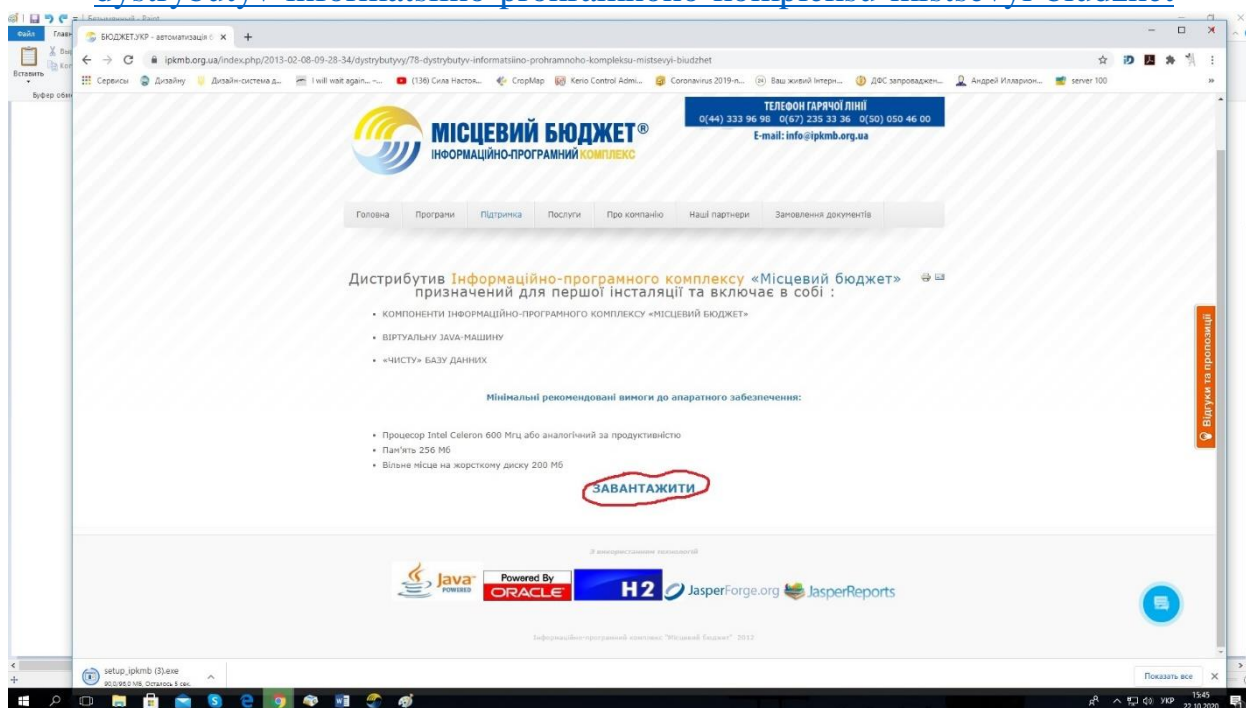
dystrybutyv-informatsiino-prohramnoho-kompleksu-mistsevyi-biudzhet

Безымянный - Paint

Файл Главная

Вставить

Буфер обмена

БЮДЖЕТ.УКР - автоматизація

ipkmb.org.ua/index.php/2013-02-08-09-28-34/dystrybutyvy/78-dystrybutyv-informatsiino-prohramnoho-kompleksu-mistsevyi-biudzhet

Сервисы Дизайну Дизайн-система д... I will wait again... (136) Сила Настоя... CropMap Kerio Control Admi... Coronavirus 2019-n... Ваш живий Інтерн... ДФС запроваджен... Андрей Илларион... server 100

МІСЦЕВИЙ БЮДЖЕТ®
ІНФОРМАЦІЙНО-ПРОГРАМНИЙ КОМПЛЕКС

ТЕЛЕФОН ГАРЯЧОЇ ЛІНІЇ
0(44) 333 96 98 0(67) 235 33 36 0(50) 050 46 00
E-mail: info@ipkmb.org.ua

Головна Програми Підтримка Послуги Про компанію Наші партнери Замовлення документів

Дистрибутив Інформаційно-програмного комплексу «Місцевий бюджет» призначений для першої інсталяції та включає в собі :

• КОМПОНЕНТИ ІНФОРМАЦІЙНО-ПРОГРАМНОГО КОМПЛЕКСУ «МІСЦЕВИЙ БЮДЖЕТ»
• ВІРТУАЛЬНУ JAVA-МАШИНУ
• «ЧИСТУ» БАЗУ ДАНИХ

Мінімальні рекомендовані вимоги до апаратного забезпечення:

• Процесор Intel Celeron 600 Мгц або аналогічний за продуктивністю
• Пам'ять 256 Мб
• Вільне місце на жорсткому диску 200 Мб

ЗАВАНТАЖИТИ

З використанням технологій

Java POWERED Powered By ORACLE H2 JasperForge.org JasperReports

Інформаційно-програмний комплекс "Місцевий бюджет" 2012

Відгуки та пропозиції

setup_ipkmb (3).exe
90,0/96,0 МБ, Осталось 5 сек.

Показать все

УКР 15:45 22.10.2020